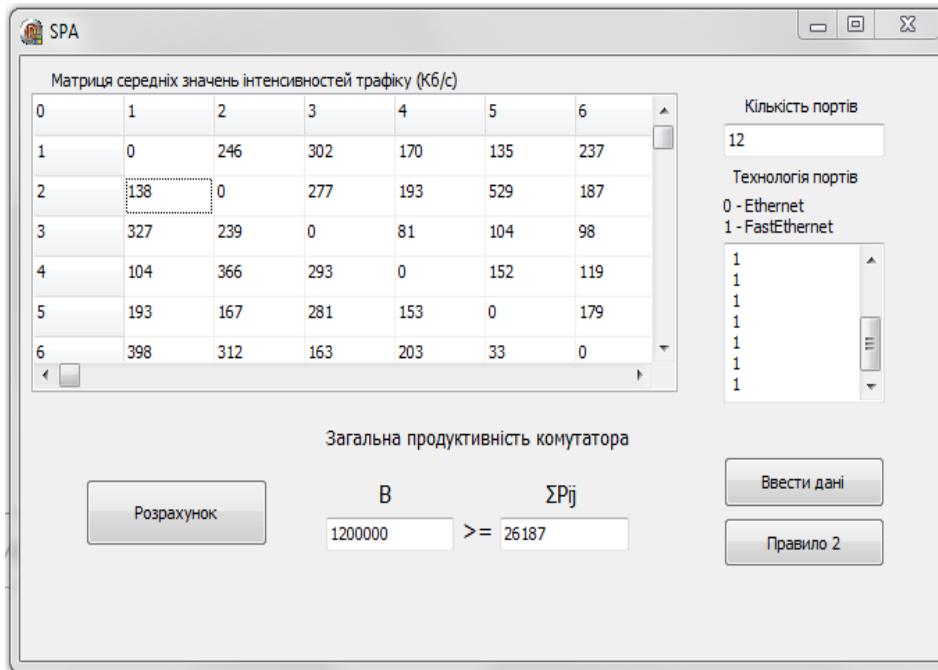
SPA

Матриця середніх значень інтенсивностей трафіку (Кб/с)

| 0 | 1 | 2 | 3 | 4 | 5 | 6 |
|---|---|---|---|---|---|---|
| 1 | 0 | 246 | 302 | 170 | 135 | 237 |
| 2 | 138 | 0 | 277 | 193 | 529 | 187 |
| 3 | 327 | 239 | 0 | 81 | 104 | 98 |
| 4 | 104 | 366 | 293 | 0 | 152 | 119 |
| 5 | 193 | 167 | 281 | 153 | 0 | 179 |
| 6 | 398 | 312 | 163 | 203 | 33 | 0 |

Кількість портів
12
Технологія портів
0 - Ethernet
1 - FastEthernet
1
1
1
1
1
1
1

Загальна продуктивність комутатора

Розрахунок

B
1200000
>=
ΣPij
26187

Ввести дані

Правило 2